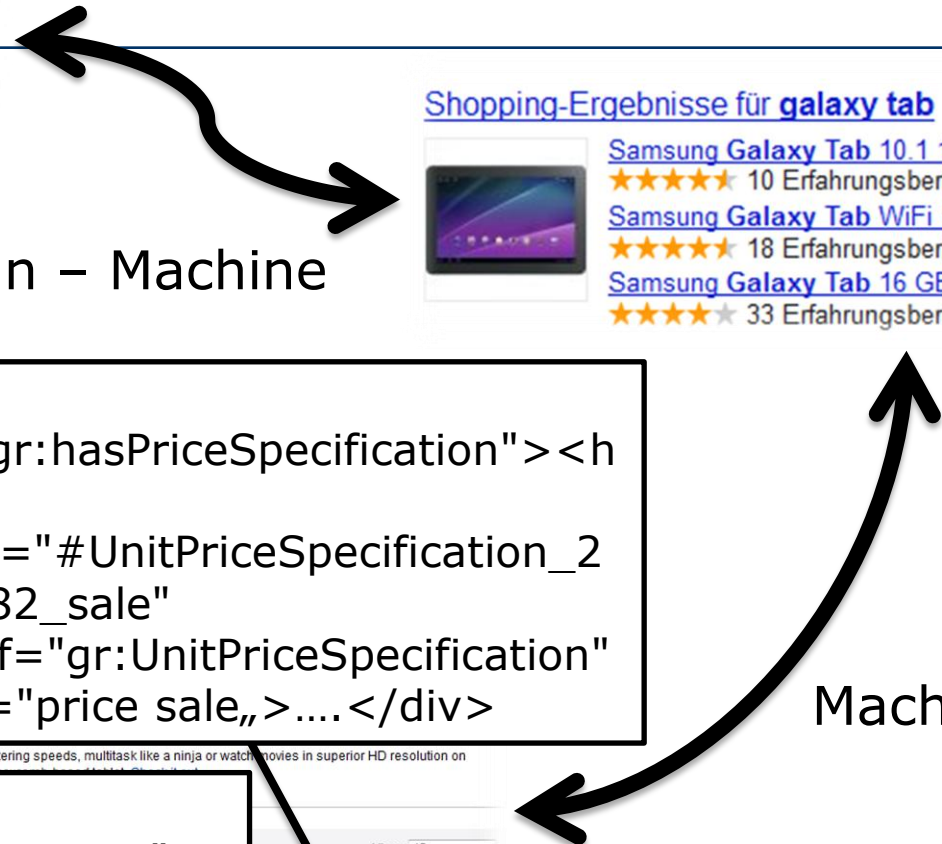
Shopping-Ergebnisse für **galaxy tab**

Samsung Galaxy Tab 10.1 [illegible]
10 Erfahrungsber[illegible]
Samsung Galaxy Tab WiFi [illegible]
18 Erfahrungsber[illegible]
Samsung Galaxy Tab 16 GB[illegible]
33 Erfahrungsber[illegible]

n – Machine

gr:hasPriceSpecification"><h
="#UnitPriceSpecification_2
32_sale"
f="gr:UnitPriceSpecification"
="price sale„>….</div>

Mach

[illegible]ering speeds, multitask like a ninja or watch movies in superior HD resolution on
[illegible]